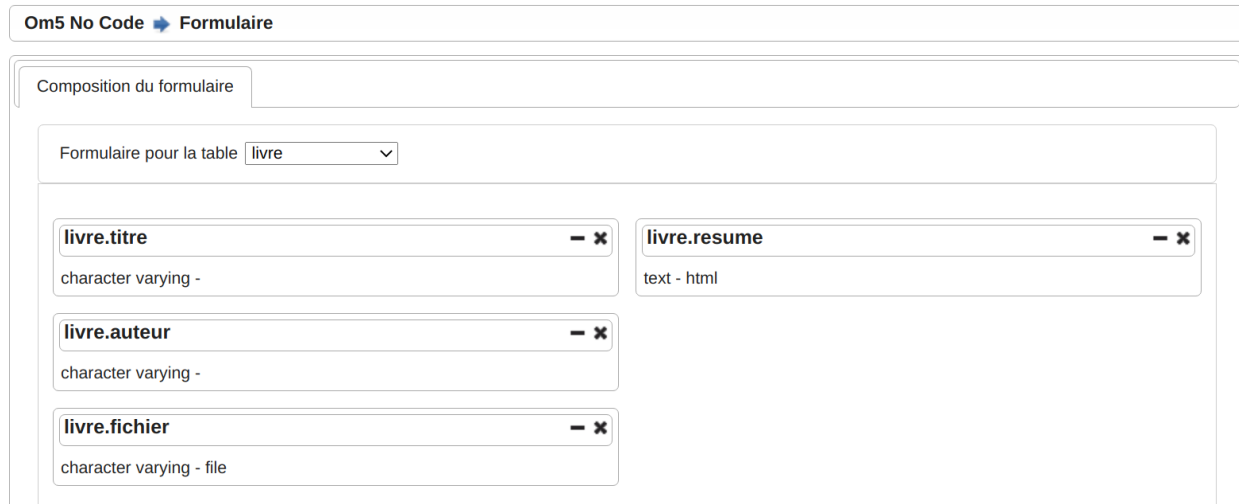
Om5 No Code ➡ Formulaire

Composition du formulaire

Formulaire pour la table livre

livre.titre
character varying -

livre.auteur
character varying -

livre.fichier
character varying - file

livre.resume
text - html